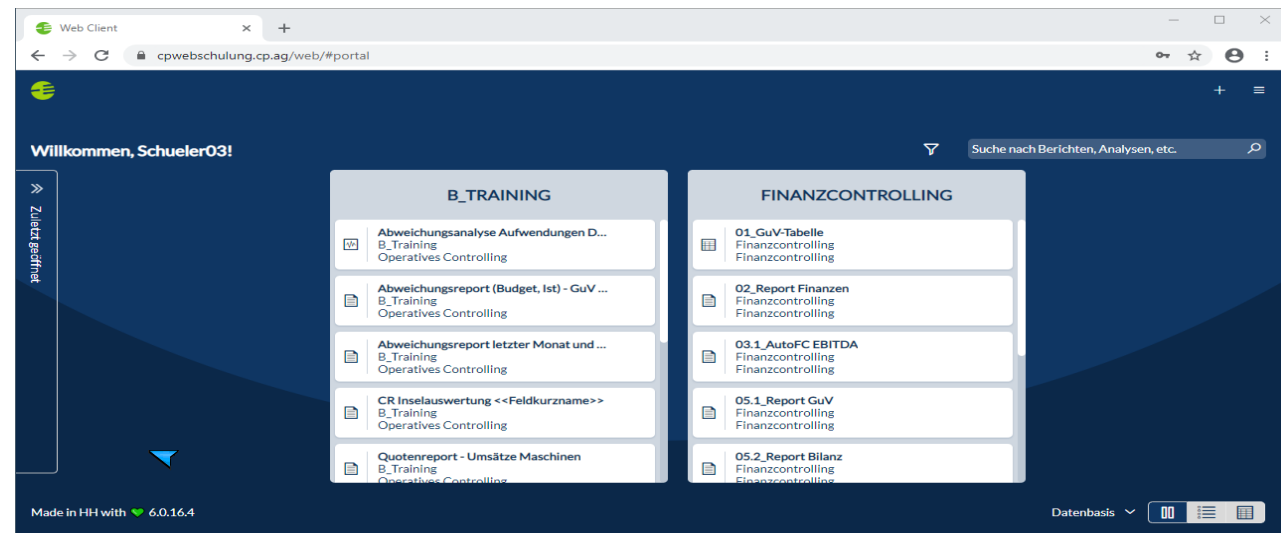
Web Client ×
+
cpwebschulung.cp.ag/web/#portal

Willkommen, Schueler03!

Suche nach Berichten, Analysen, etc.

Zuletzt geöffnet

B_TRAINING

Abweichungsanalyse Aufwendungen D...
B_Training
Operatives Controlling

Abweichungsreport (Budget, Ist) - GuV ...
B_Training
Operatives Controlling

Abweichungsreport letzter Monat und ...
B_Training
Operatives Controlling

CR Inselauswertung <<Feldkurzname>>
B_Training
Operatives Controlling

Quotenreport - Umsätze Maschinen
B_Training
Operatives Controlling

FINANZCONTROLLING

01_GuV-Tabelle
Finanzcontrolling
Finanzcontrolling

02_Report Finanzen
Finanzcontrolling
Finanzcontrolling

03.1_AutoFC EBITDA
Finanzcontrolling
Finanzcontrolling

05.1_Report GuV
Finanzcontrolling
Finanzcontrolling

05.2_Report Bilanz
Finanzcontrolling
Finanzcontrolling

Made in HH with 6.0.16.4

Datenbasis